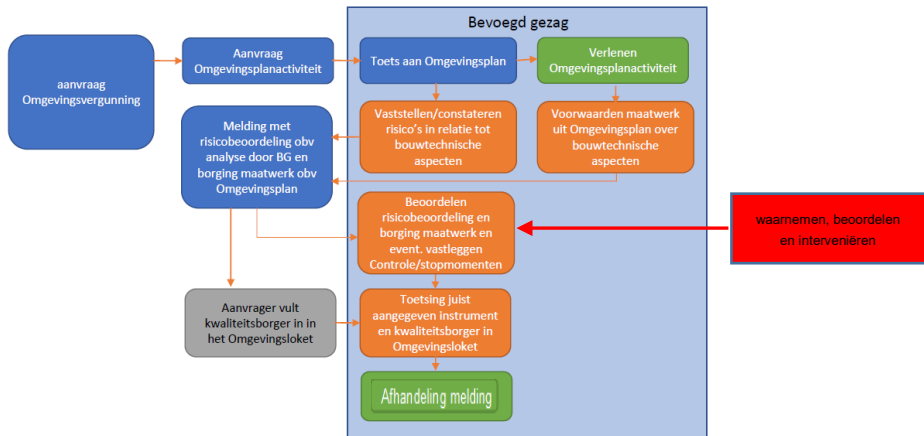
Bevoegd gezag

aanvraag Omgevingsvergunning

Aanvraag Omgevingsplanactiviteit

Toets aan Omgevingsplan

Verlenen Omgevingsplanactiviteit

Melding met risicobeoordeling obv analyse door BG en borging maatwerk obv Omgevingsplan

Vaststellen/constateren risico's in relatie tot bouwtechnische aspecten

Voorwaarden maatwerk uit Omgevingsplan over bouwtechnische aspecten

Beoordelen risicobeoordeling en borging maatwerk en event. vastleggen Controle/stopmomenten

waarnemen, beoordelen en interveniëren

Aanvrager vult kwaliteitsborger in in het Omgevingsloket

Toetsing juist aangegeven instrument en kwaliteitsborger in Omgevingsloket

Afhandeling melding